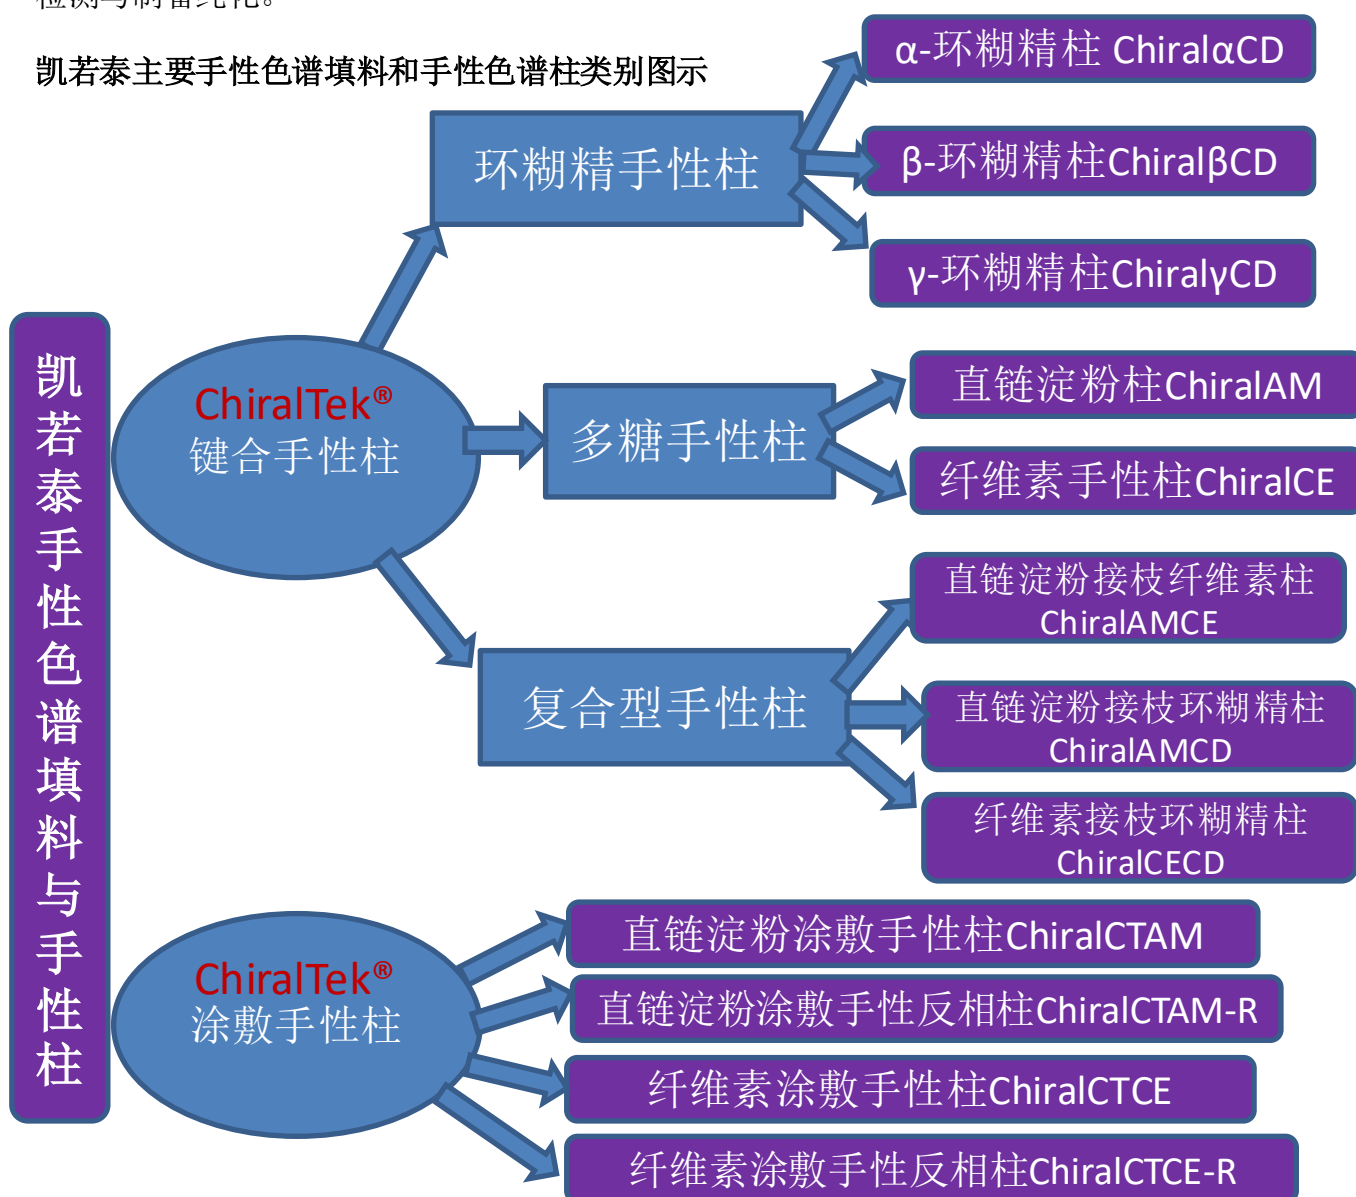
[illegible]

凯若泰主要手性色谱填料和手性色谱柱类别图示

凯若泰手性色谱填料与手性柱

ChiralTek®
键合手性柱

环糊精手性柱

α-环糊精柱 ChiralαCD

β-环糊精柱ChiralβCD

γ-环糊精柱ChiralγCD

多糖手性柱

直链淀粉柱ChiralAM

纤维素手性柱ChiralCE

复合型手性柱

直链淀粉接枝纤维素柱 ChiralAMCE

直链淀粉接枝环糊精柱 ChiralAMCD

纤维素接枝环糊精柱 ChiralCECD

ChiralTek®
涂敷手性柱

直链淀粉涂敷手性柱ChiralCTAM

直链淀粉涂敷手性反相柱ChiralCTAM-R

纤维素涂敷手性柱ChiralCTCE

纤维素涂敷手性反相柱ChiralCTCE-R